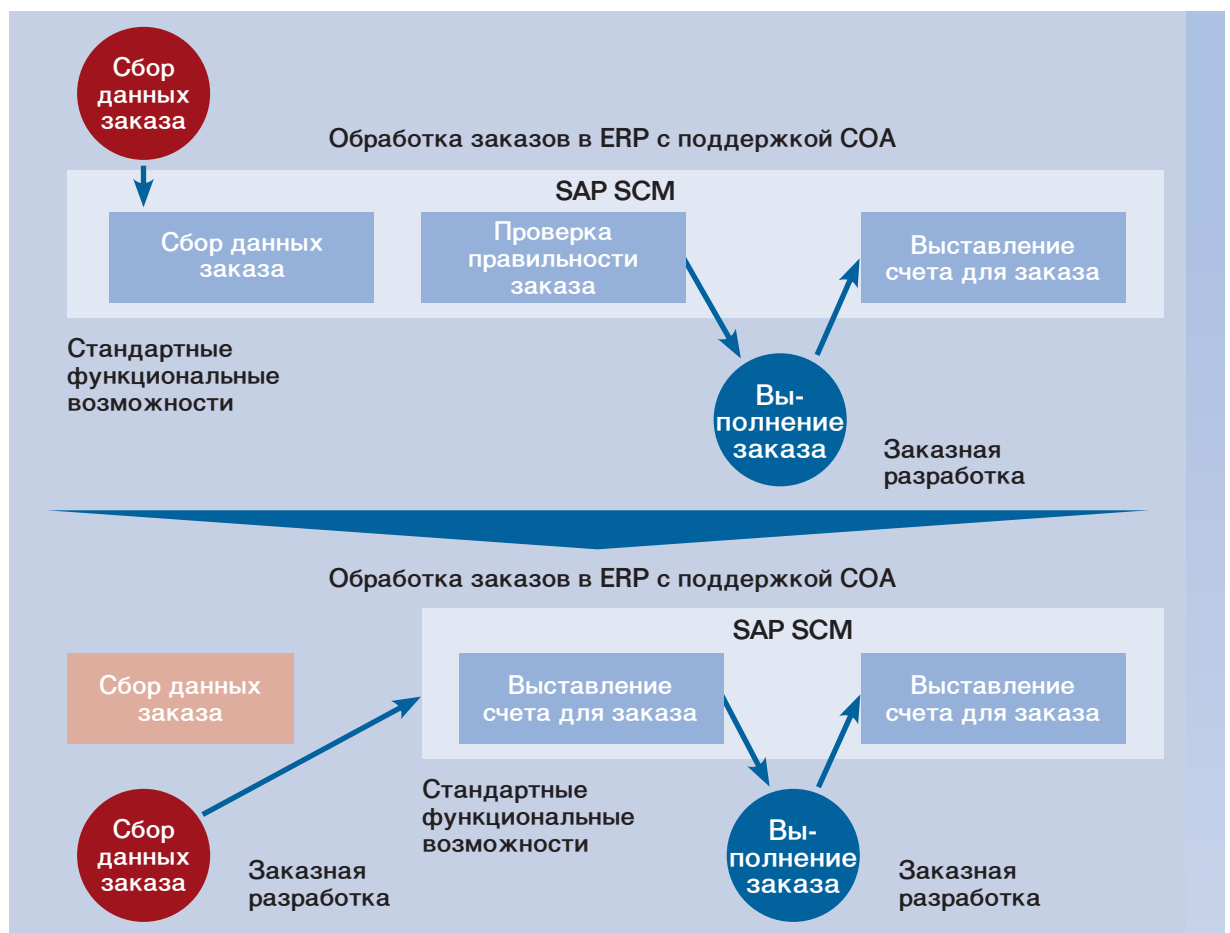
Сбор данных заказа

Обработка заказов в ERP с поддержкой СОА

SAP SCM

Сбор данных заказа

Проверка правильности заказа

Выставление счета для заказа

Стандартные функциональные возможности

Выполнение заказа

Заказная разработка

Обработка заказов в ERP с поддержкой СОА

SAP SCM

Сбор данных заказа

Выставление счета для заказа

Выставление счета для заказа

Стандартные функциональные возможности

Сбор данных заказа

Заказная разработка

Выполнение заказа

Заказная разработка